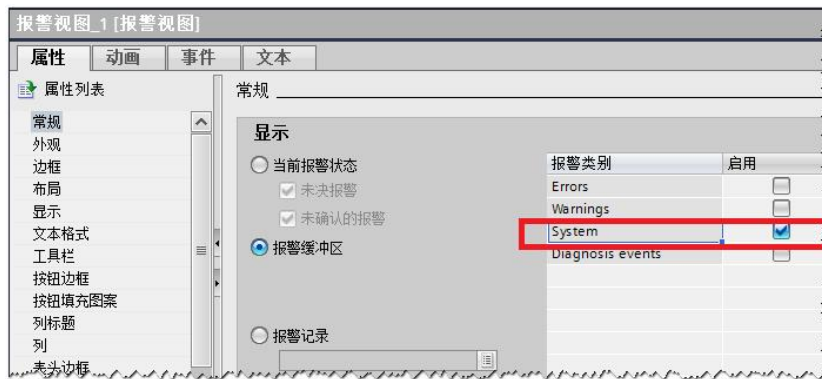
报警视图_1 [报警视图]

属性 动画 事件 文本

属性列表

常规
外观
边框
布局
显示
文本格式
工具栏
按钮边框
按钮填充图案
列标题
列
表头边框

常规

显示

当前报警状态
未决报警
未确认的报警
报警缓冲区

报警记录

| 报警类别 | 启用 |
|---|---|
| Errors | ☐ |
| Warnings | ☐ |
| System | ☑ |
| Diagnosis events | ☐ |